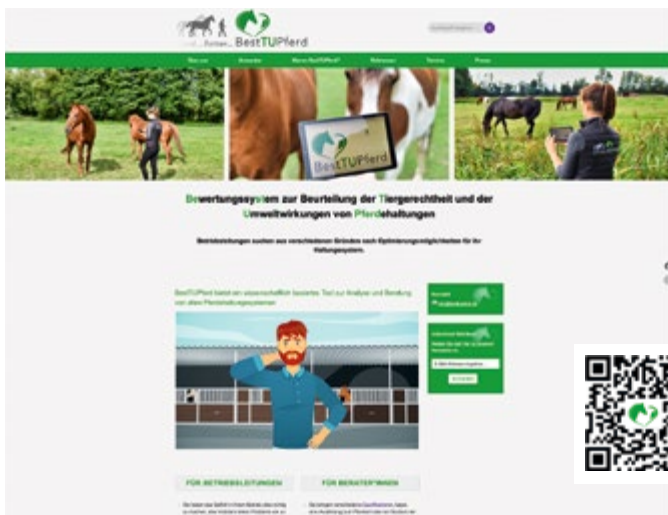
BestTUPferd

BestTUPferd

Bewertungssystem zur Beurteilung der Tiergerechtheit und der Umweltwirkungen von Pferdehaltungen

Betriebsleitungen suchen aus verschiedenen Gründen nach Optimierungsmöglichkeiten für ihr Haltungssystem.

BestTUPferd bietet ein wissenschaftlich basiertes Tool zur Analyse und Beratung von allen Pferdehaltungssystemen.

FÜR BETRIEBSLEITUNGEN

FÜR BERATER*INNEN